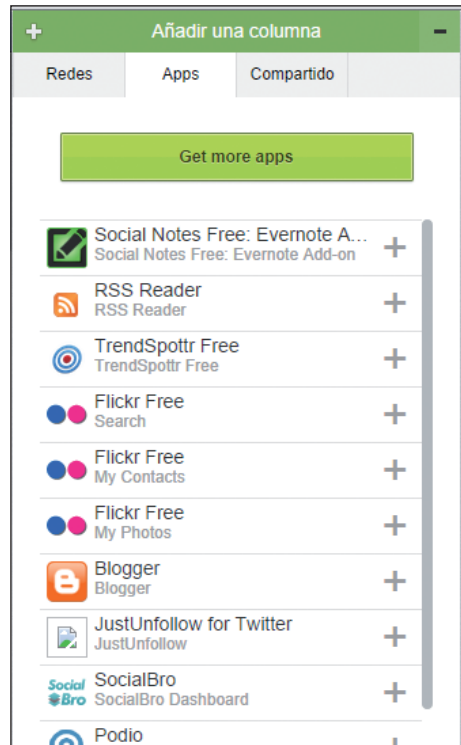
+ Añadir una columna −

Redes
Apps
Compartido

Get more apps

Social Notes Free: Evernote A...
Social Notes Free: Evernote Add-on
+

RSS Reader
RSS Reader
+

TrendSpottr Free
TrendSpottr Free
+

Flickr Free
Search
+

Flickr Free
My Contacts
+

Flickr Free
My Photos
+

Blogger
Blogger
+

JustUnfollow for Twitter
JustUnfollow
+

Social Bro
SocialBro
SocialBro Dashboard
+

Podio